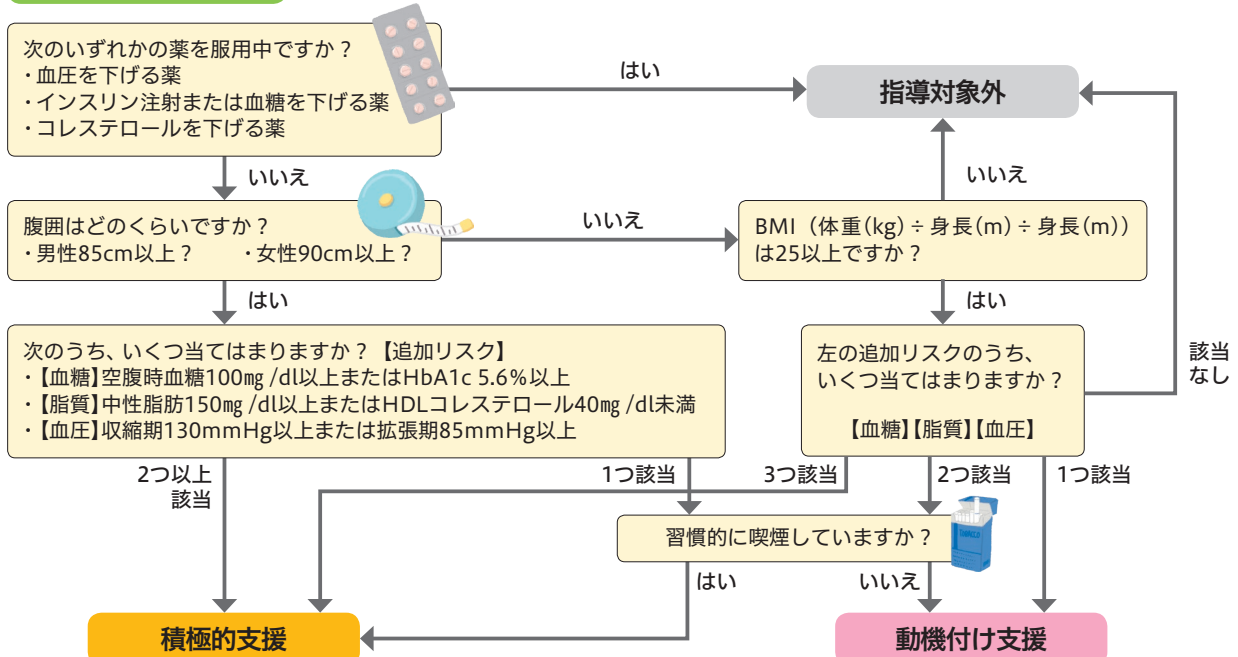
次のいずれかの薬を服用中ですか？
・血圧を下げる薬
・インスリン注射または血糖を下げる薬
・コレステロールを下げる薬

はい

指導対象外

いいえ

腹囲はどのくらいですか？
・男性85cm以上？　・女性90cm以上？

いいえ

いいえ

BMI（体重(kg)÷身長(m)÷身長(m)）は25以上ですか？

はい

はい

次のうち、いくつ当てはまりますか？【追加リスク】
・【血糖】空腹時血糖100㎎/dl以上またはHbA1c 5.6%以上
・【脂質】中性脂肪150㎎/dl以上またはHDLコレステロール40㎎/dl未満
・【血圧】収縮期130mmHg以上または拡張期85mmHg以上

左の追加リスクのうち、いくつ当てはまりますか？

【血糖】【脂質】【血圧】

該当なし

2つ以上該当

1つ該当

3つ該当

2つ該当

1つ該当

習慣的に喫煙していますか？

はい

いいえ

積極的支援

動機付け支援